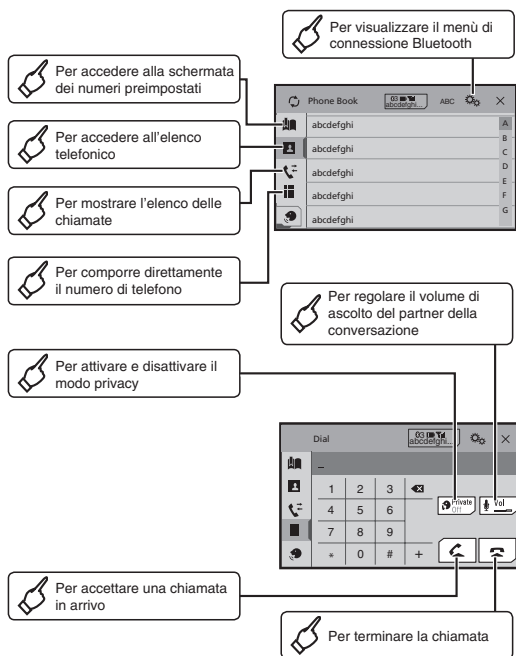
Per visualizzare il menù di connessione Bluetooth

Per accedere alla schermata dei numeri preimpostati

Per accedere all'elenco telefonico

Per mostrare l'elenco delle chiamate

Per comporre direttamente il numero di telefono

Phone Book
03
abcdefghi...
ABC

abcdefghi
abcdefghi
abcdefghi
abcdefghi
abcdefghi

A
B
C
D
E
F
G

Per regolare il volume di ascolto del partner della conversazione

Per attivare e disattivare il modo privacy

Dial
03
abcdefghi...

_

| 1 | 2 | 3 |
|---|---|---|
| 4 | 5 | 6 |
| 7 | 8 | 9 |
| * | 0 | # |

+

Private
Off
Vol

Per accettare una chiamata in arrivo

Per terminare la chiamata